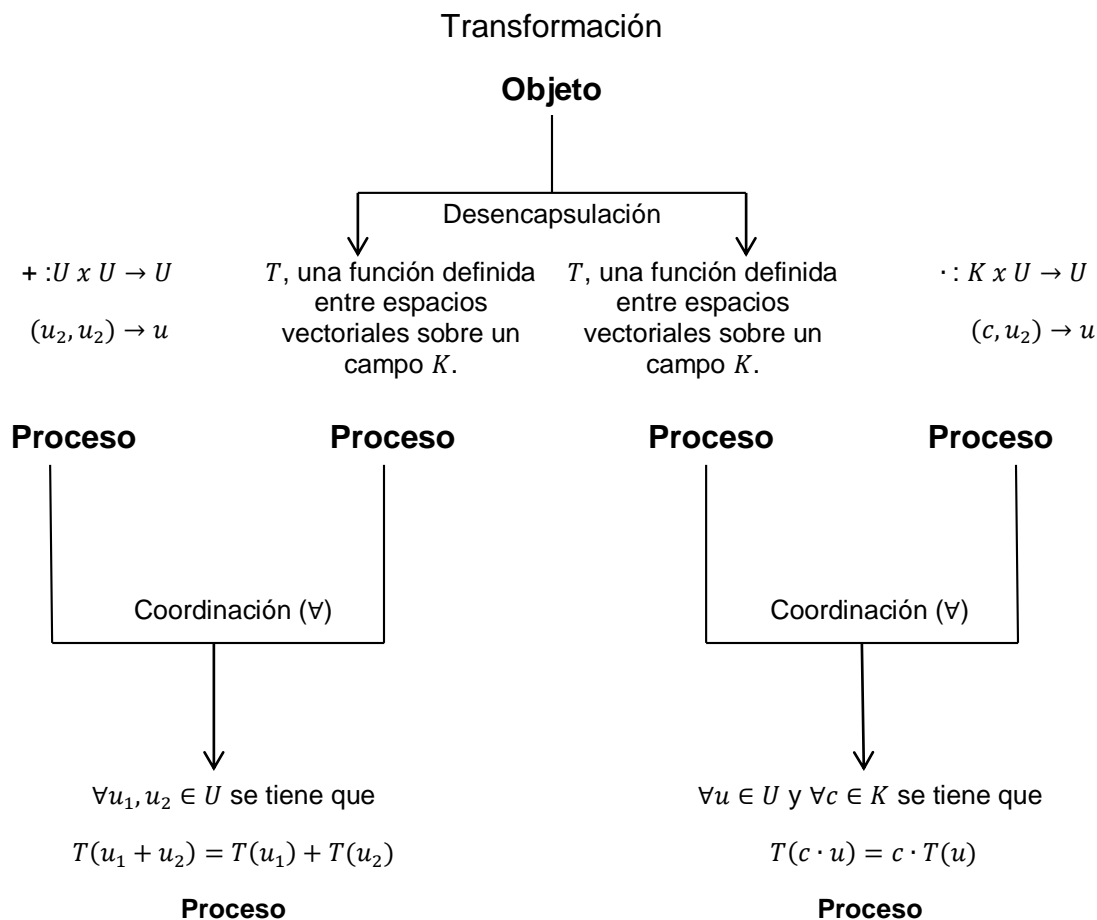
Transformación

**Objeto**

Desencapsulación

$+ : U \ x \ U \rightarrow U$

$(u_2, u_2) \rightarrow u$

$T$, una función definida entre espacios vectoriales sobre un campo $K$.

$T$, una función definida entre espacios vectoriales sobre un campo $K$.

$\cdot : K \ x \ U \rightarrow U$

$(c, u_2) \rightarrow u$

**Proceso** **Proceso** **Proceso** **Proceso**

Coordinación (∀)

Coordinación (∀)

$\forall u_1, u_2 \in U$ se tiene que

$T(u_1 + u_2) = T(u_1) + T(u_2)$

**Proceso**

$\forall u \in U$ y $\forall c \in K$ se tiene que

$T(c \cdot u) = c \cdot T(u)$

**Proceso**